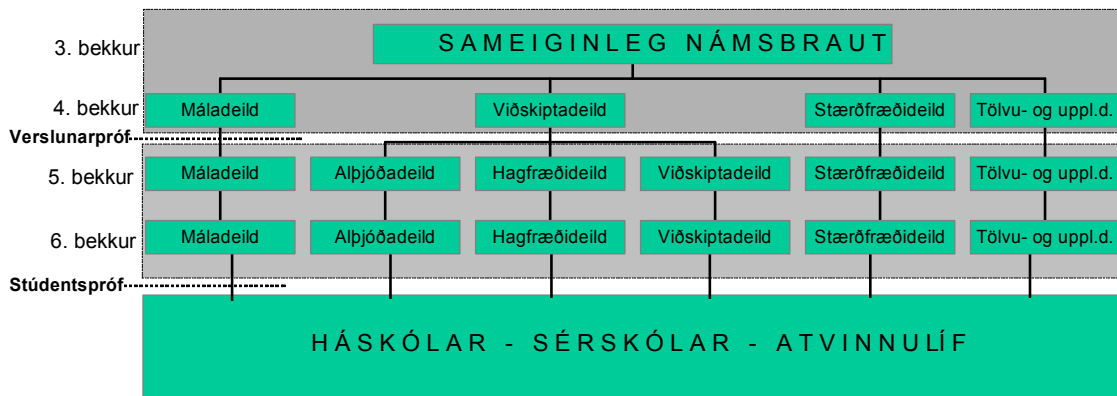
3. bekkur

SAMEIGINLEG NÁMSBRAUT

4. bekkur

Máladeild

Viðskiptadeild

Stærðfræðideild

Tölvu- og uppl.d.

Verslunarpróf

5. bekkur

Máladeild

Alþjóðadeild

Hagfræðideild

Viðskiptadeild

Stærðfræðideild

Tölvu- og uppl.d.

6. bekkur

Máladeild

Alþjóðadeild

Hagfræðideild

Viðskiptadeild

Stærðfræðideild

Tölvu- og uppl.d.

Stúdentspróf

HÁSKÓLAR - SÉRSKÓLAR - ATVINNULÍF